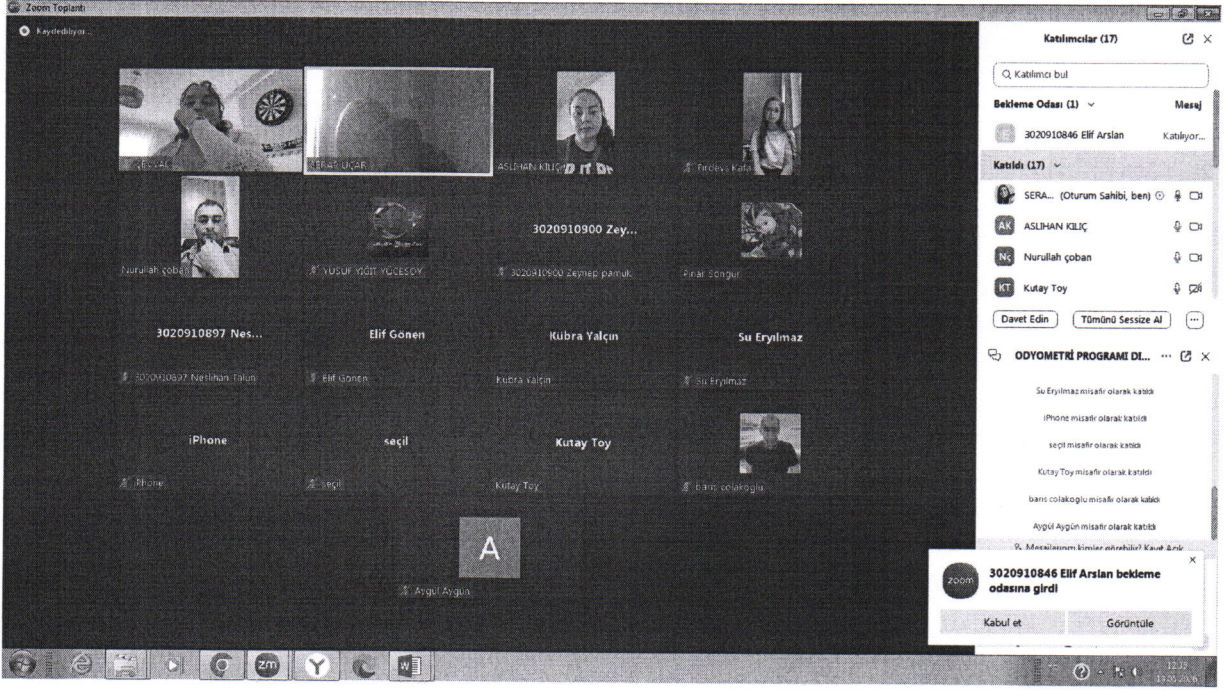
Zoom Toplantı

Kaydediliyor...

SERAP UÇAR

ASLIHAN KILIÇ

Nurullah çoban

YUSUF YİĞİT YÜCESOY

3020910900 Zey...

3020910900 Zeynep pamuk

Pınar Songur

3020910897 Nes...

3020910897 Neslihan Tatlı

Elif Gönen

Elif Gönen

Kübra Yalçın

Kübra Yalçın

Su Eryılmaz

Su Eryılmaz

iPhone

iPhone

seçil

seçil

Kutay Toy

Kutay Toy

barış colakoglu

A

Aygül Aygün

Katılımcılar (17)

Katılımcı bul

Bekleme Odası (1)

Mesaj

3020910846 Elif Arslan

Katılıyor...

Katıldı (17)

SERA... (Oturum Sahibi, ben)

AK ASLIHAN KILIÇ

NÇ Nurullah çoban

KT Kutay Toy

Davet Edin

Tümünü Sessize Al

ODYOMETRİ PROGRAMI Dİ...

Su Eryılmaz misafir olarak katıldı

iPhone misafir olarak katıldı

seçil misafir olarak katıldı

Kutay Toy misafir olarak katıldı

barıs colakoglu misafir olarak katıldı

Aygül Aygün misafir olarak katıldı

Mesajlarımı kimler görebilir? Kayıt Açık

zoom

3020910846 Elif Arslan bekleme odasına girdi

Kabul et

Görüntüle